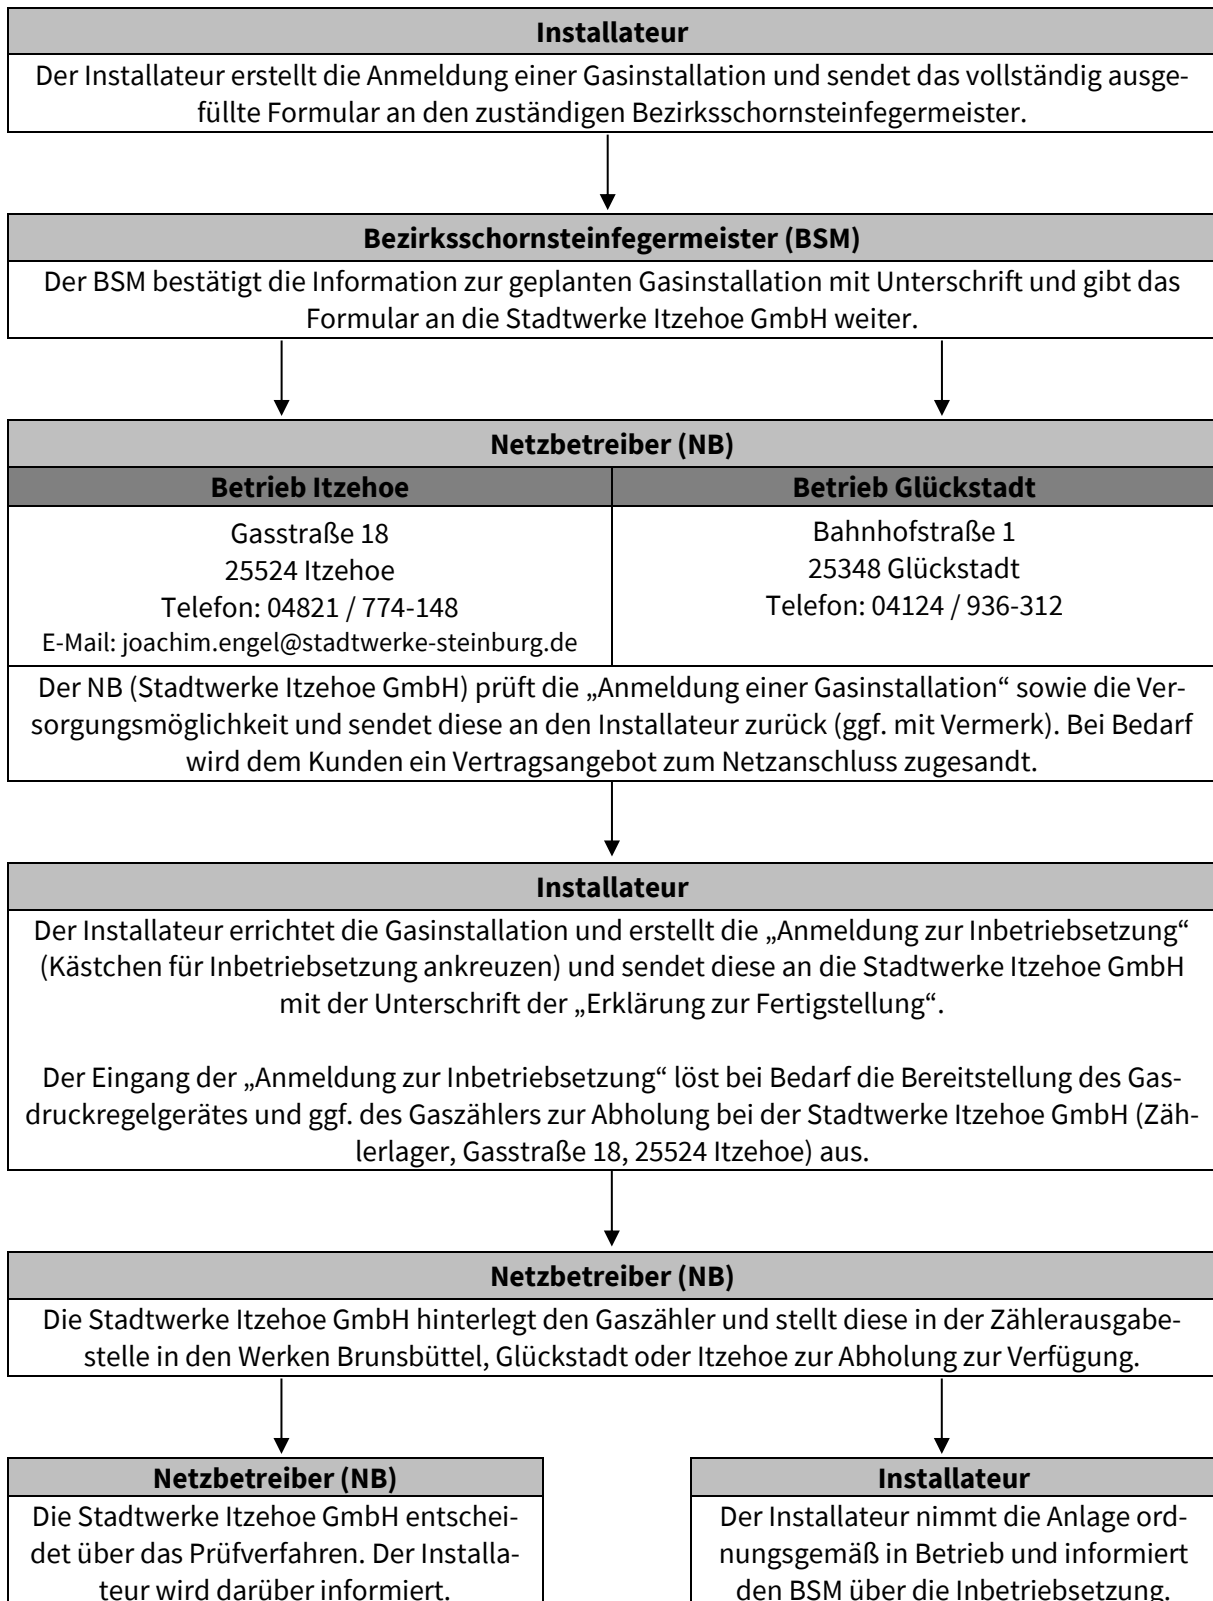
Installateur

Der Installateur erstellt die Anmeldung einer Gasinstallation und sendet das vollständig ausgefüllte Formular an den zuständigen Bezirksschornsteinfegermeister.

Bezirksschornsteinfegermeister (BSM)

Der BSM bestätigt die Information zur geplanten Gasinstallation mit Unterschrift und gibt das Formular an die Stadtwerke Itzehoe GmbH weiter.

Netzbetreiber (NB)

| Betrieb Itzehoe | Betrieb Glückstadt |
|---|---|
| Gasstraße 18<br>25524 Itzehoe<br>Telefon: 04821 / 774-148<br>E-Mail: joachim.engel@stadtwerke-steinburg.de | Bahnhofstraße 1<br>25348 Glückstadt<br>Telefon: 04124 / 936-312 |

Der NB (Stadtwerke Itzehoe GmbH) prüft die „Anmeldung einer Gasinstallation“ sowie die Versorgungsmöglichkeit und sendet diese an den Installateur zurück (ggf. mit Vermerk). Bei Bedarf wird dem Kunden ein Vertragsangebot zum Netzanschluss zugesandt.

Installateur

Der Installateur errichtet die Gasinstallation und erstellt die „Anmeldung zur Inbetriebsetzung“ (Kästchen für Inbetriebsetzung ankreuzen) und sendet diese an die Stadtwerke Itzehoe GmbH mit der Unterschrift der „Erklärung zur Fertigstellung“.

Der Eingang der „Anmeldung zur Inbetriebsetzung“ löst bei Bedarf die Bereitstellung des Gasdruckregelgerätes und ggf. des Gaszählers zur Abholung bei der Stadtwerke Itzehoe GmbH (Zählerlager, Gasstraße 18, 25524 Itzehoe) aus.

Netzbetreiber (NB)

Die Stadtwerke Itzehoe GmbH hinterlegt den Gaszähler und stellt diese in der Zählerausgabestelle in den Werken Brunsbüttel, Glückstadt oder Itzehoe zur Abholung zur Verfügung.

Netzbetreiber (NB)

Die Stadtwerke Itzehoe GmbH entscheidet über das Prüfverfahren. Der Installateur wird darüber informiert.

Installateur

Der Installateur nimmt die Anlage ordnungsgemäß in Betrieb und informiert den BSM über die Inbetriebsetzung.